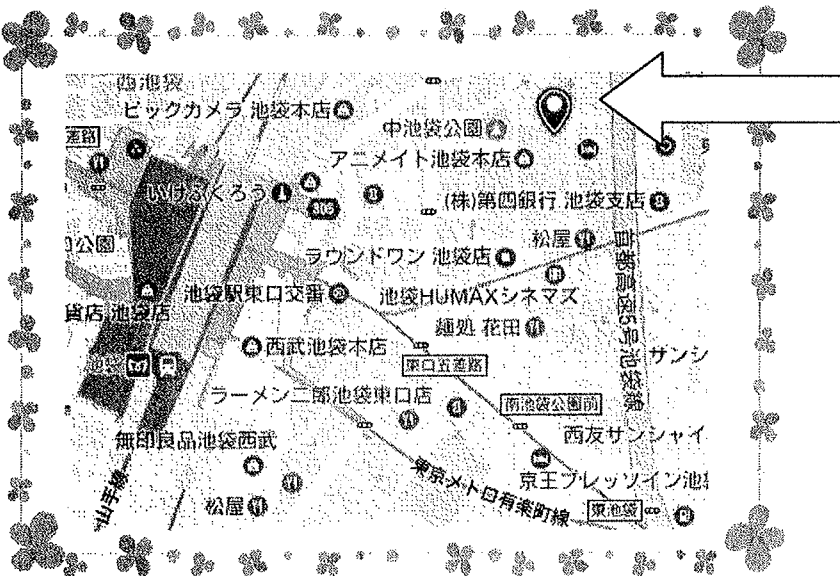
西池袋
ビックカメラ 池袋本店
中池袋公園
アニメイト池袋本店
いけふくろう
(株)第四銀行 池袋支店
松屋
ラウンドワン 池袋店
池袋駅東口交番
池袋HUMAXシネマズ
麺処 花田
西武池袋本店
東口五差路
サンシ
ラーメン二郎池袋東口店
南池袋公園前
西友サンシャイ
無印良品池袋西武
京王プレッソイン池
東京メトロ有楽町線
東池袋
松屋
山手線
首都高速5号池袋線
貨店 池袋店
公園
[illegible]